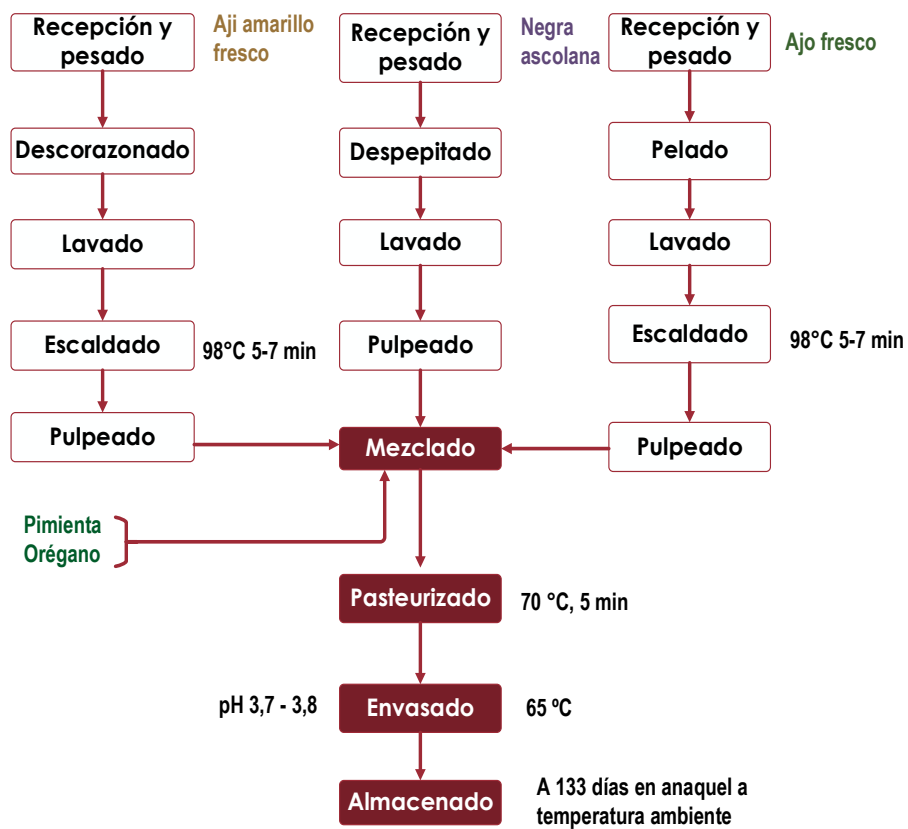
Recepción y pesado

Aji amarillo fresco

Recepción y pesado

Negra ascolana

Recepción y pesado

Ajo fresco

Descorazonado

Despepitado

Pelado

Lavado

Lavado

Lavado

Escaldado

98°C 5-7 min

Pulpeado

Escaldado

98°C 5-7 min

Pulpeado

Mezclado

Pulpeado

Pimienta
Orégano

Pasteurizado

70 °C, 5 min

pH 3,7 - 3,8

Envasado

65 ºC

Almacenado

A 133 días en anaquel a temperatura ambiente